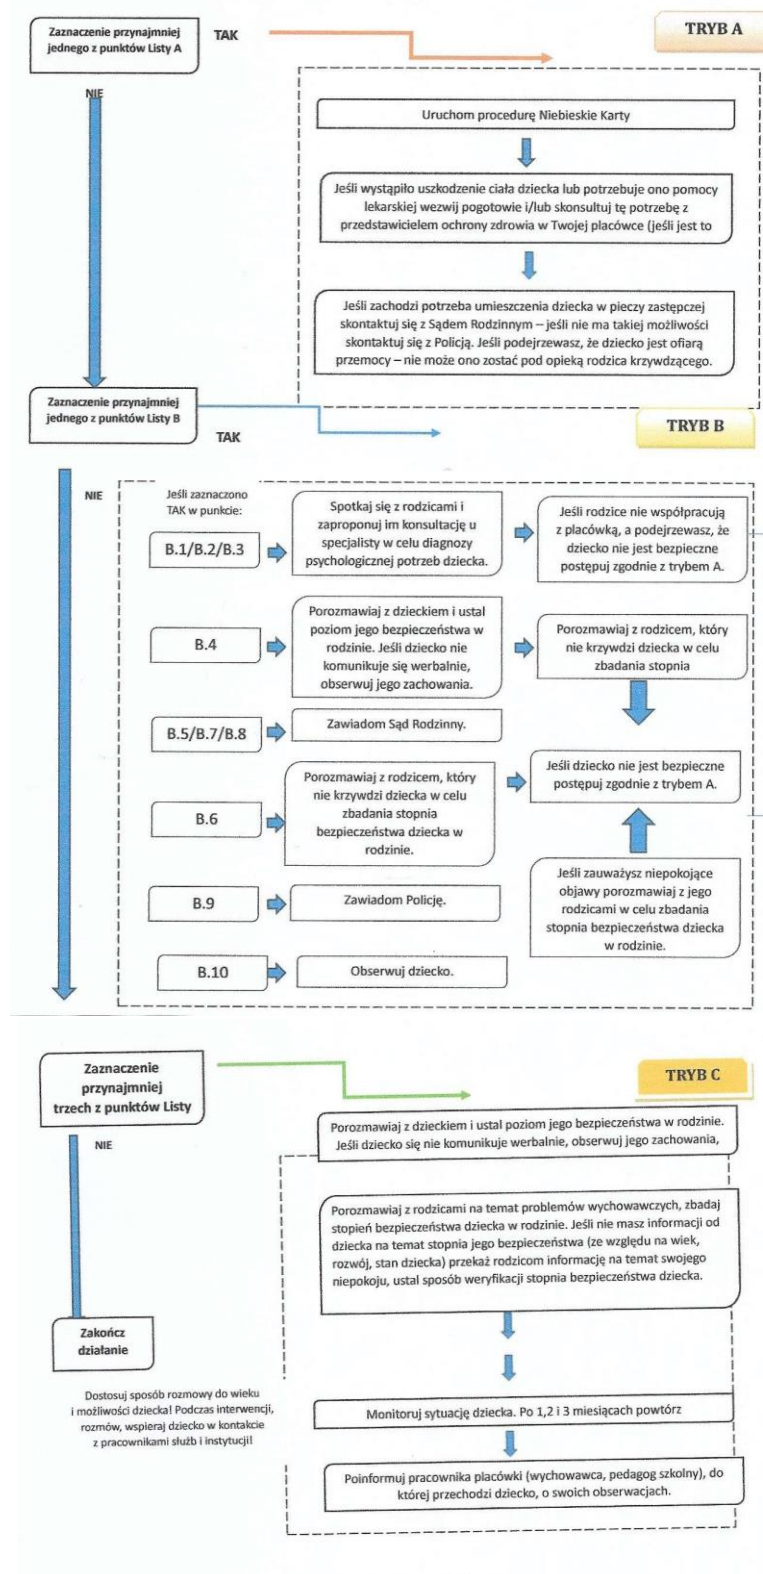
Zaznaczenie przynajmniej jednego z punktów Listy A

TAK

TRYB A

NIE

Uruchom procedurę Niebieskie Karty

Jeśli wystąpiło uszkodzenie ciała dziecka lub potrzebuje ono pomocy lekarskiej wezwij pogotowie i/lub skonsultuj tę potrzebę z przedstawicielem ochrony zdrowia w Twojej placówce (jeśli jest to

Jeśli zachodzi potrzeba umieszczenia dziecka w pieczy zastępczej skontaktuj się z Sądem Rodzinnym – jeśli nie ma takiej możliwości skontaktuj się z Policją. Jeśli podejrzewasz, że dziecko jest ofiarą przemocy – nie może ono zostać pod opieką rodzica krzywdzącego.

Zaznaczenie przynajmniej jednego z punktów Listy B

TAK

TRYB B

NIE

Jeśli zaznaczono TAK w punkcie:

B.1/B.2/B.3

Spotkaj się z rodzicami i zaproponuj im konsultację u specjalisty w celu diagnozy psychologicznej potrzeb dziecka.

Jeśli rodzice nie współpracują z placówką, a podejrzewasz, że dziecko nie jest bezpieczne postępuj zgodnie z trybem A.

B.4

Porozmawiaj z dzieckiem i ustal poziom jego bezpieczeństwa w rodzinie. Jeśli dziecko nie komunikuje się werbalnie, obserwuj jego zachowania.

Porozmawiaj z rodzicem, który nie krzywdzi dziecka w celu zbadania stopnia

B.5/B.7/B.8

Zawiadom Sąd Rodzinny.

Jeśli dziecko nie jest bezpieczne postępuj zgodnie z trybem A.

B.6

Porozmawiaj z rodzicem, który nie krzywdzi dziecka w celu zbadania stopnia bezpieczeństwa dziecka w rodzinie.

B.9

Zawiadom Policję.

Jeśli zauważysz niepokojące objawy porozmawiaj z jego rodzicami w celu zbadania stopnia bezpieczeństwa dziecka w rodzinie.

B.10

Obserwuj dziecko.

Zaznaczenie przynajmniej trzech z punktów Listy

TRYB C

NIE

Porozmawiaj z dzieckiem i ustal poziom jego bezpieczeństwa w rodzinie. Jeśli dziecko się nie komunikuje werbalnie, obserwuj jego zachowania,

Porozmawiaj z rodzicami na temat problemów wychowawczych, zbadaj stopień bezpieczeństwa dziecka w rodzinie. Jeśli nie masz informacji od dziecka na temat stopnia jego bezpieczeństwa (ze względu na wiek, rozwój, stan dziecka) przekaż rodzicom informację na temat swojego niepokoju, ustal sposób weryfikacji stopnia bezpieczeństwa dziecka.

Zakończ działanie

Dostosuj sposób rozmowy do wieku i możliwości dziecka! Podczas interwencji, rozmów, wspieraj dziecko w kontakcie z pracownikami służb i instytucji!

Monitoruj sytuację dziecka. Po 1,2 i 3 miesiącach powtórz

Poinformuj pracownika placówki (wychowawca, pedagog szkolny), do której przechodzi dziecko, o swoich obserwacjach.